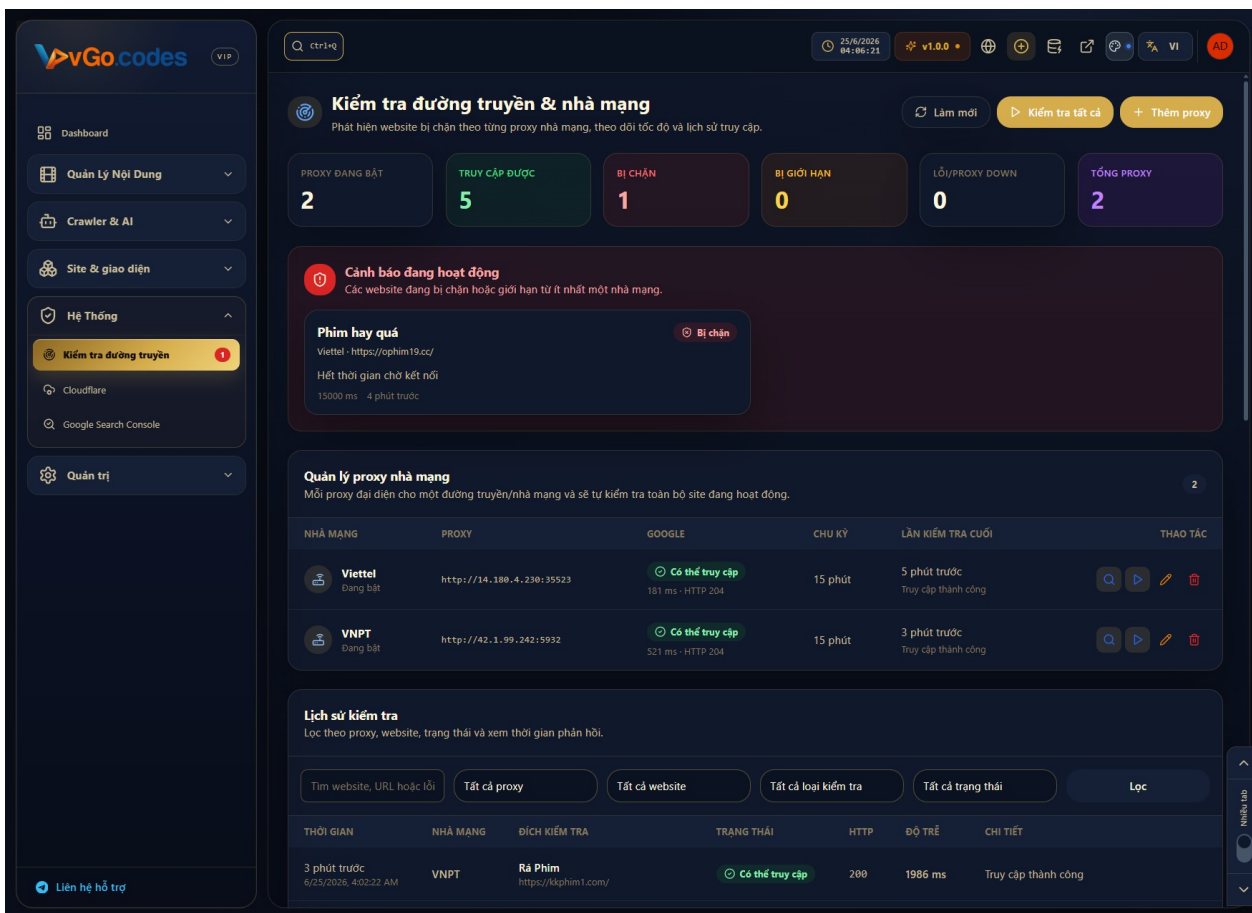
vGo.codes VIP

Dashboard
Quản Lý Nội Dung
Crawler & AI
Site & giao diện
Hệ Thống
Kiểm tra đường truyền 1
Cloudflare
Google Search Console
Quản trị

Liên hệ hỗ trợ

ctrl+Q 25/6/2026 04:06:21 v1.0.0 VI AD

Kiểm tra đường truyền & nhà mạng
Phát hiện website bị chặn theo từng proxy nhà mạng, theo dõi tốc độ và lịch sử truy cập.

Làm mới Kiểm tra tất cả + Thêm proxy

| PROXY ĐANG BẬT | TRUY CẬP ĐƯỢC | BỊ CHẶN | BỊ GIỚI HẠN | LỖI/PROXY DOWN | TỔNG PROXY |
|---|---|---|---|---|---|
| 2 | 5 | 1 | 0 | 0 | 2 |

Cảnh báo đang hoạt động
Các website đang bị chặn hoặc giới hạn từ ít nhất một nhà mạng.

Phim hay quá
Bị chặn
Viettel · https://ophim19.cc/
Hết thời gian chờ kết nối
15000 ms 4 phút trước

Quản lý proxy nhà mạng
Mỗi proxy đại diện cho một đường truyền/nhà mạng và sẽ tự kiểm tra toàn bộ site đang hoạt động.
2

| NHÀ MẠNG | PROXY | GOOGLE | CHU KỲ | LẦN KIỂM TRA CUỐI | THAO TÁC |
|---|---|---|---|---|---|
| Viettel Đang bật | http://14.180.4.230:35523 | Có thể truy cập 181 ms · HTTP 204 | 15 phút | 5 phút trước Truy cập thành công | |
| VNPT Đang bật | http://42.1.99.242:5932 | Có thể truy cập 521 ms · HTTP 204 | 15 phút | 3 phút trước Truy cập thành công | |

Lịch sử kiểm tra
Lọc theo proxy, website, trạng thái và xem thời gian phản hồi.

Tìm website, URL hoặc lỗi | Tất cả proxy | Tất cả website | Tất cả loại kiểm tra | Tất cả trạng thái | Lọc

| THỜI GIAN | NHÀ MẠNG | ĐÍCH KIỂM TRA | TRẠNG THÁI | HTTP | ĐỘ TRỄ | CHI TIẾT |
|---|---|---|---|---|---|---|
| 3 phút trước 6/25/2026, 4:02:22 AM | VNPT | Rá Phim https://kkphim1.com/ | Có thể truy cập | 200 | 1986 ms | Truy cập thành công |

Nhiều tab